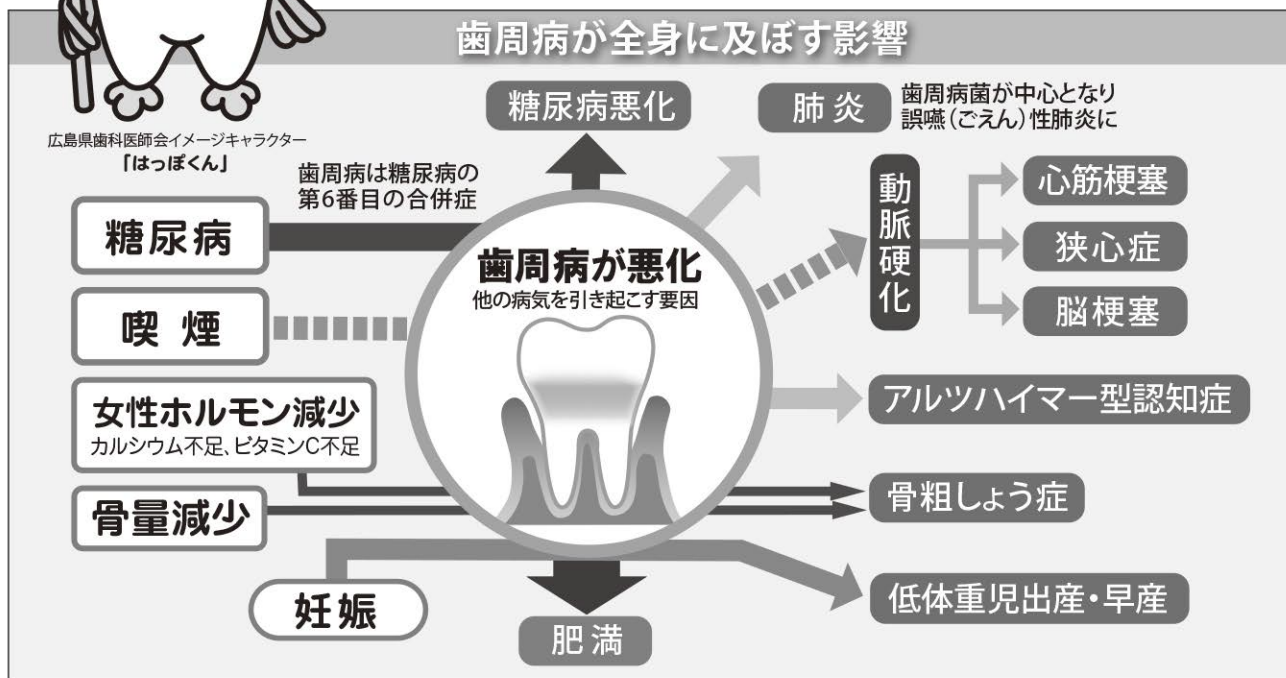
歯周病が全身に及ぼす影響

広島県歯科医師会イメージキャラクター
「はっぽくん」

糖尿病悪化

肺炎

歯周病菌が中心となり
誤嚥(ごえん)性肺炎に

歯周病は糖尿病の
第6番目の合併症

動脈硬化

心筋梗塞

狭心症

脳梗塞

糖尿病

喫煙

歯周病が悪化
他の病気を引き起こす要因

女性ホルモン減少
カルシウム不足、ビタミンC不足

アルツハイマー型認知症

骨量減少

骨粗しょう症

妊娠

低体重児出産・早産

肥満